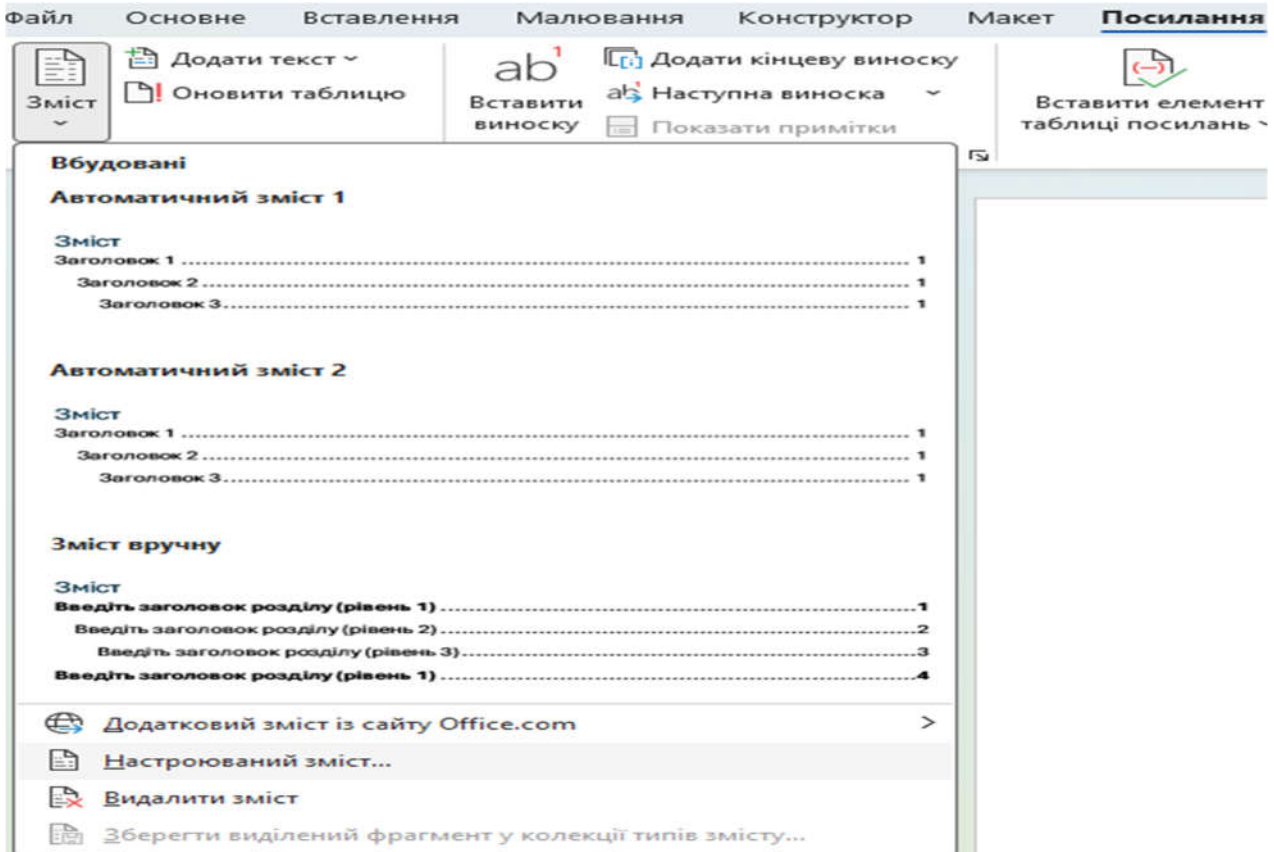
Файл Основне Вставлення Малювання Конструктор Макет Посилання

Зміст

Додати текст

Оновити таблицю

ab¹

Вставити виноску

Додати кінцеву виноску

Наступна виноска

Показати примітки

Вставити елемент таблиці посилань

Вбудовані

Автоматичний зміст 1

Зміст
Заголовок 1 ........................................ 1
Заголовок 2 ........................................ 1
Заголовок 3 ........................................ 1

Автоматичний зміст 2

Зміст
Заголовок 1 ........................................ 1
Заголовок 2 ........................................ 1
Заголовок 3 ........................................ 1

Зміст вручну

Зміст
Введіть заголовок розділу (рівень 1) ........................................ 1
Введіть заголовок розділу (рівень 2) ........................................ 2
Введіть заголовок розділу (рівень 3) ........................................ 3
Введіть заголовок розділу (рівень 1) ........................................ 4

Додатковий зміст із сайту Office.com >

Настроюваний зміст...

Видалити зміст

Зберегти виділений фрагмент у колекції типів змісту...